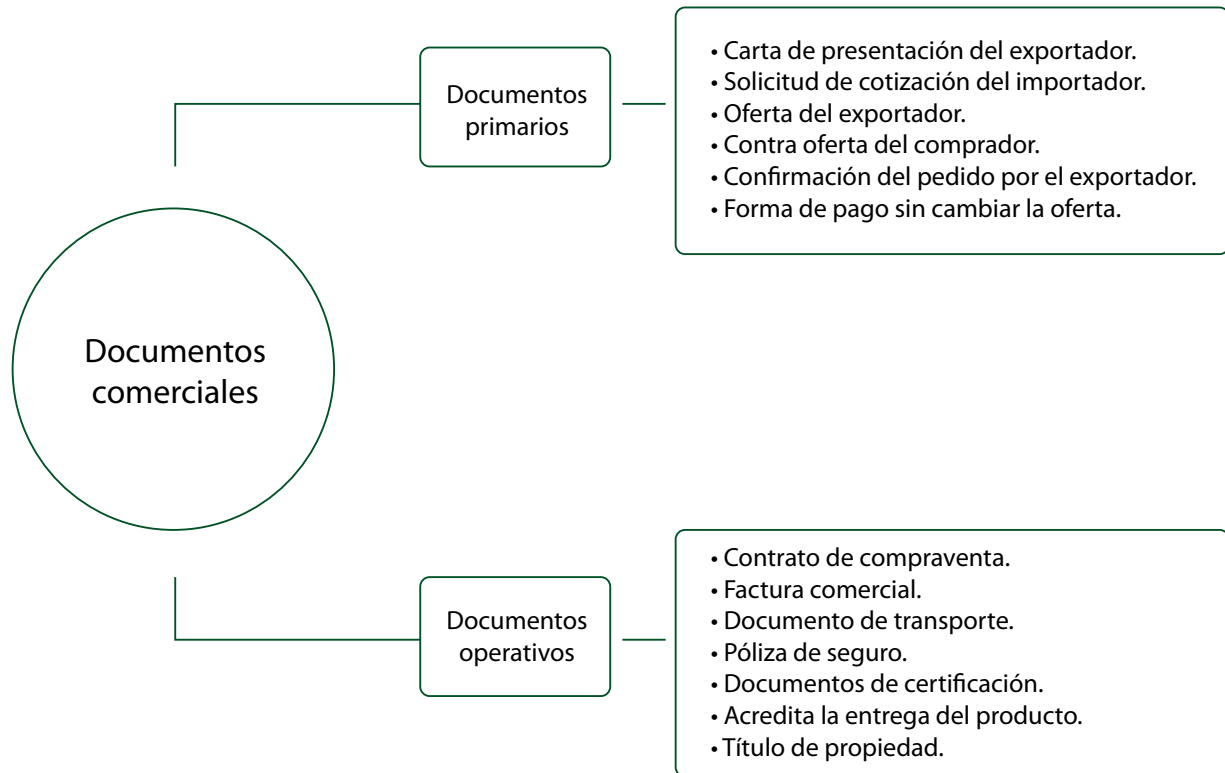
Documentos comerciales

Documentos primarios

• Carta de presentación del exportador.
• Solicitud de cotización del importador.
• Oferta del exportador.
• Contra oferta del comprador.
• Confirmación del pedido por el exportador.
• Forma de pago sin cambiar la oferta.

Documentos operativos

• Contrato de compraventa.
• Factura comercial.
• Documento de transporte.
• Póliza de seguro.
• Documentos de certificación.
• Acredita la entrega del producto.
• Título de propiedad.